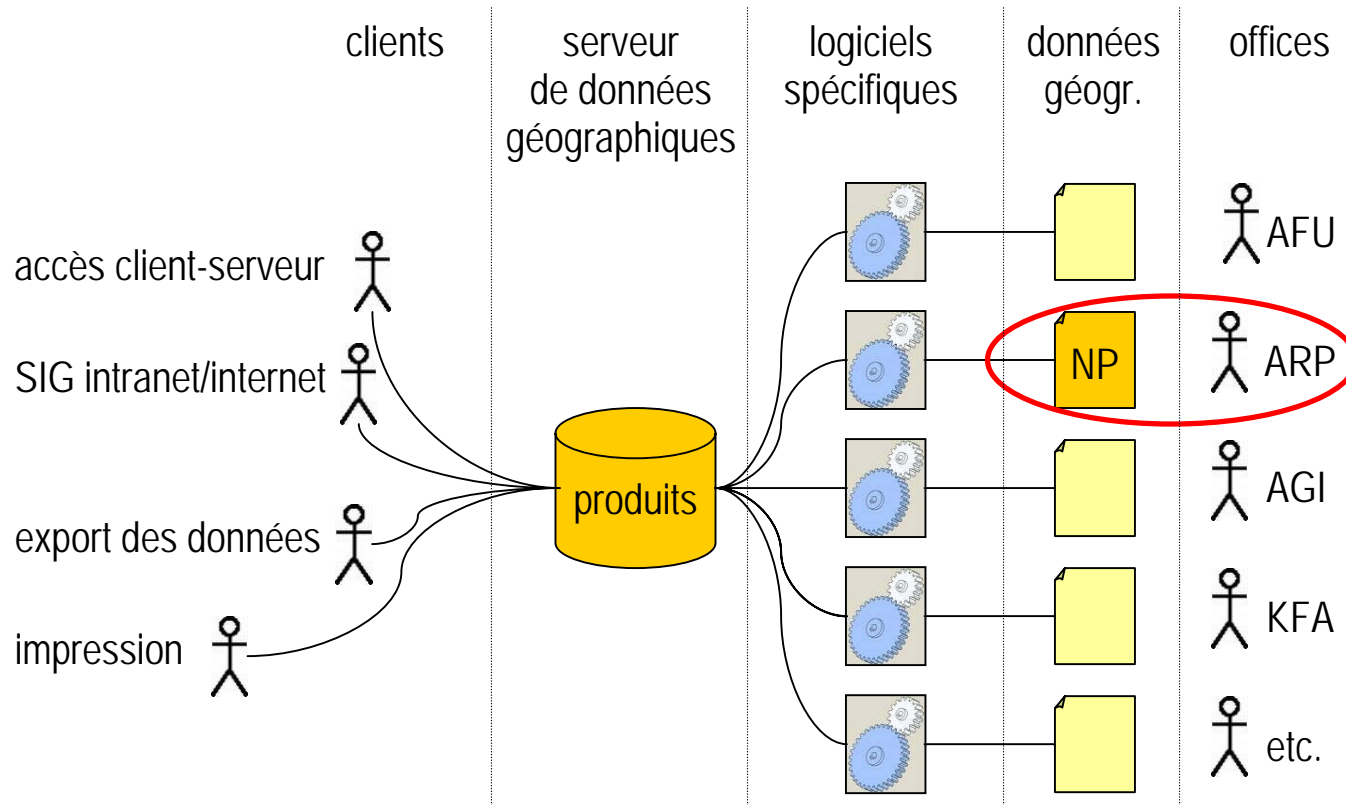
clients

serveur de données géographiques

logiciels spécifiques

données géogr.

offices

accès client-serveur

SIG intranet/internet

export des données

impression

produits

NP

AFU

ARP

AGI

KFA

etc.